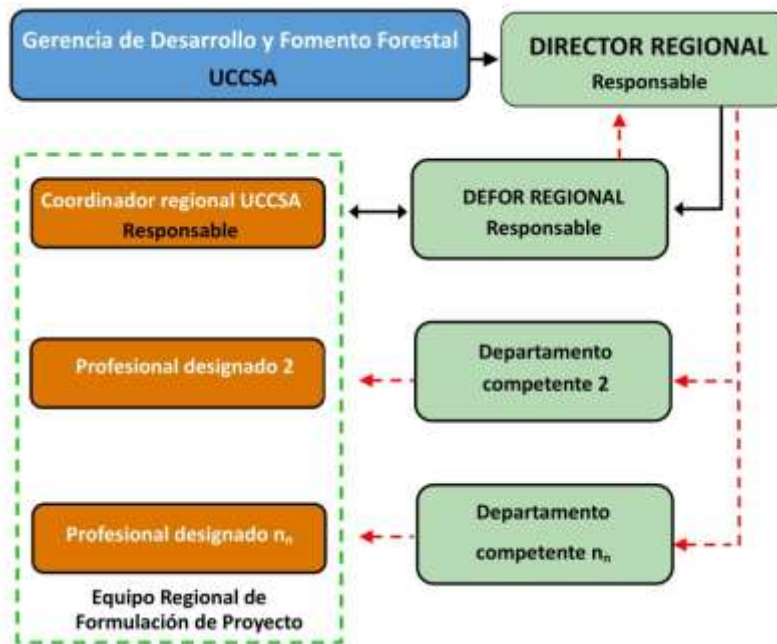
Gerencia de Desarrollo y Fomento Forestal
UCCSA

DIRECTOR REGIONAL
Responsable

Coordinador regional UCCSA
Responsable

DEFOR REGIONAL
Responsable

Profesional designado 2

Departamento competente 2

Profesional designado $n_n$

Departamento competente $n_n$

Equipo Regional de Formulación de Proyecto